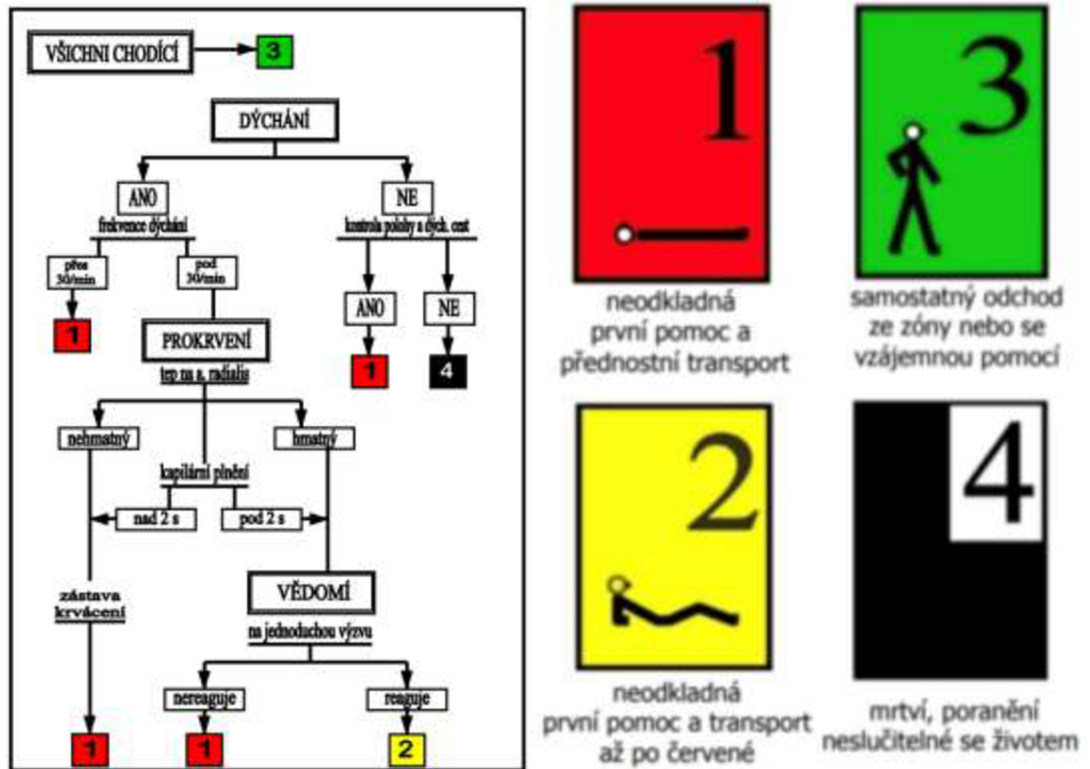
VŠICHNI CHODÍCÍ

3

DÝCHÁNÍ

ANO

frekvence dýchání

přes 30/min

pod 30/min

1

PROKRVENÍ

tep na a. radialis

nehmatný

hmatný

kapilární plnění

nad 2 s

pod 2 s

zástava krvácení

VĚDOMÍ

na jednoduchou výzvu

nereaguje

reaguje

1

1

2

NE

kontrola polohy a dých. cest

ANO

NE

1

4

1

neodkladná první pomoc a přednostní transport

3

samostatný odchod ze zóny nebo se vzájemnou pomocí

2

neodkladná první pomoc a transport až po červené

4

mrtví, poranění neslučitelné se životem